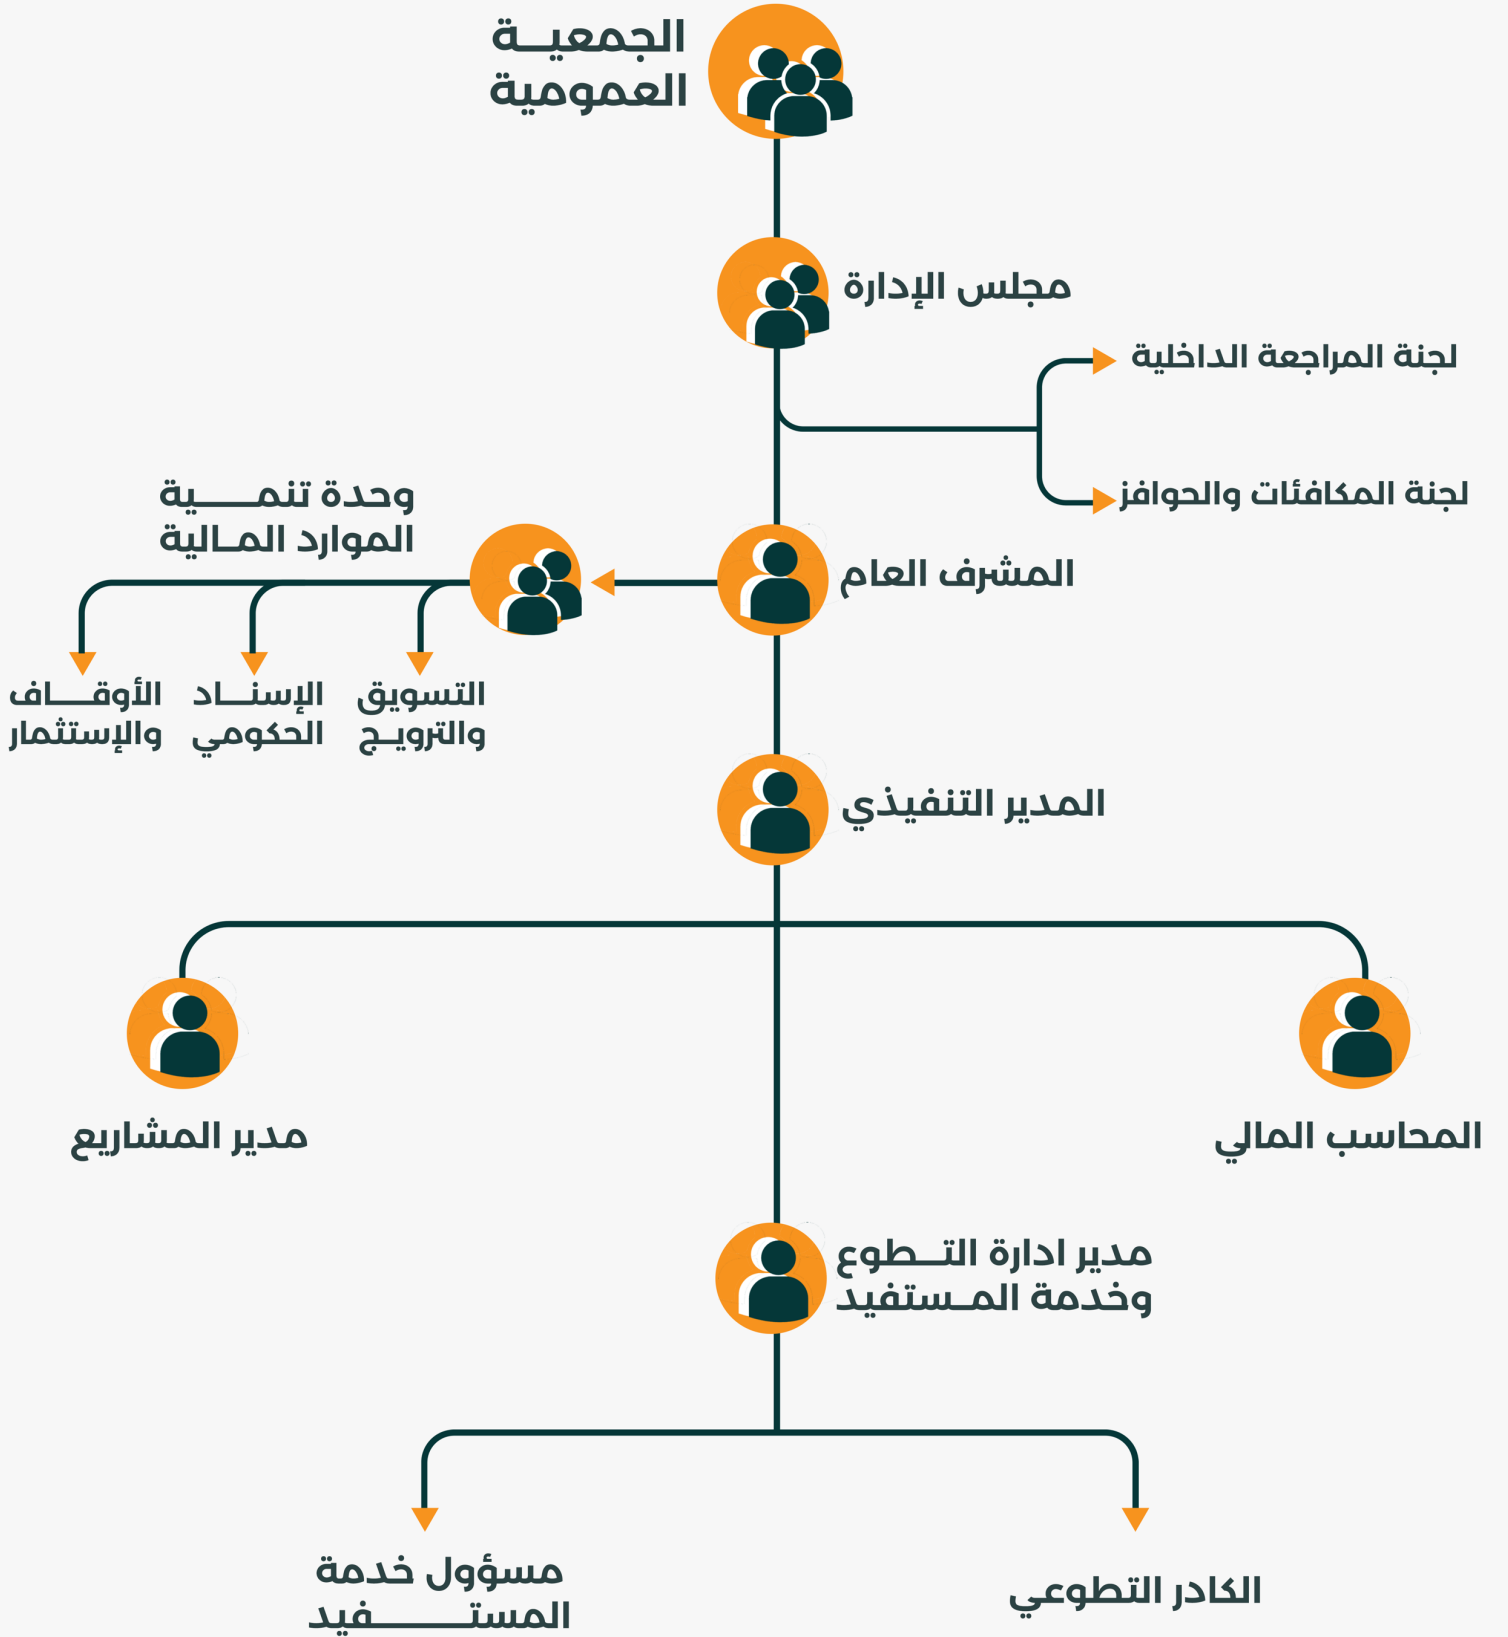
الجمعيــة العمومية

مجلس الإدارة

لجنة المراجعة الداخلية

لجنة المكافئات والحوافز

وحدة تنمــــية الموارد المـالية

المشرف العام

الأوقـــاف والإستثمار

الإســـاد الحكومي

التسويق والترويـج

المدير التنفيذي

مدير المشاريع

المحاسب المالي

مدير ادارة التــطوع وخدمة المـستفيد

مسؤول خدمة المســـــــتفيد

الكادر التطوعي